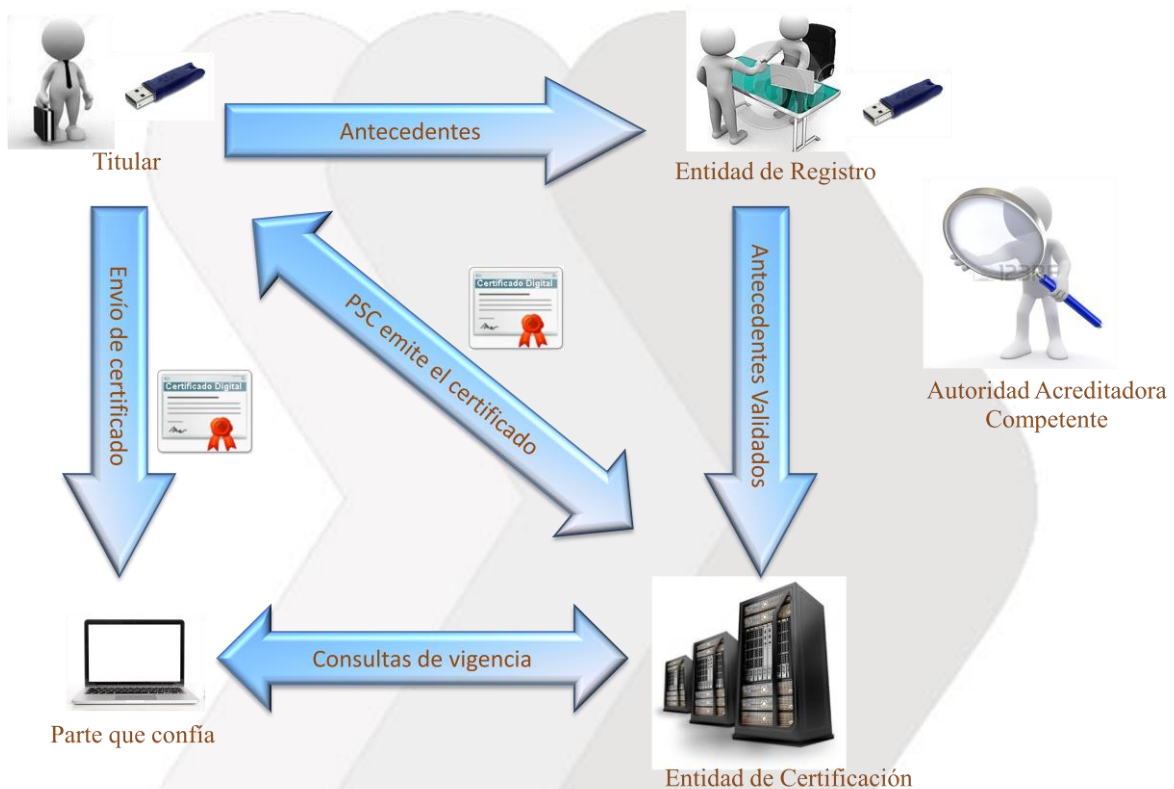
Titular

Antecedentes

Entidad de Registro

Envío de certificado

PSC emite el certificado

Certificado Digital

Certificado Digital

Antecedentes Validados

Autoridad Acreditadora Competente

Consultas de vigencia

Parte que confía

Entidad de Certificación